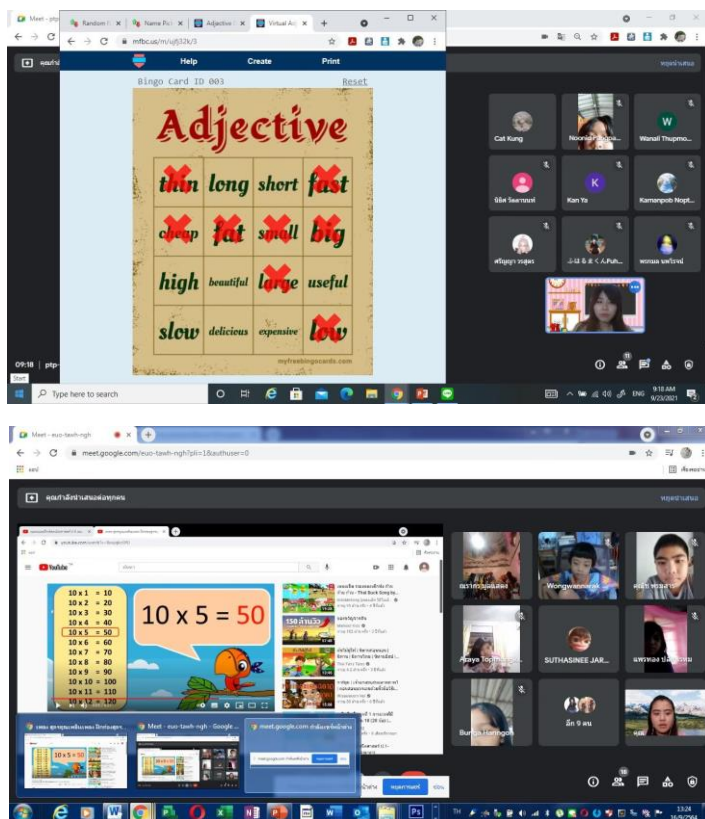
Meet - ptp
Random N
Name Pick
Adjective
Virtual Adj
mfbc.us/m/ujfj32k/3
Help
Create
Print
Bingo Card ID 003
Reset
Adjective

| thin | long | short | fast |
|---|---|---|---|
| cheap | fat | small | big |
| high | beautiful | large | useful |
| slow | delicious | expensive | low |

myfreebingocards.com
Cat Kung
Noonin
Wanal Thupmo...
Kan Ya
Kamanpob Nopt...
09:18 | ptp-
Type here to search
9:18 AM
9/23/2021
ENG

Meet - euo-tawh-ngh
meet.google.com/euo-tawh-ngh?pli=1&authuser=0
คุณกำลังนำเสนอต่อทุกคน
YouTube
10 x 1 = 10
10 x 2 = 20
10 x 3 = 30
10 x 4 = 40
10 x 5 = 50
10 x 6 = 60
10 x 7 = 70
10 x 8 = 80
10 x 9 = 90
10 x 10 = 100
10 x 11 = 110
10 x 12 = 120
10 x 5 = 50
Wongwannaras...
SUTHASINEE JAR...
อีก 9 คน
Meet - euo-tawh-ngh - Google ...
meet.google.com กำลังแชร์หน้าต่าง
หยุดแชร์
13:24
16/9/2564